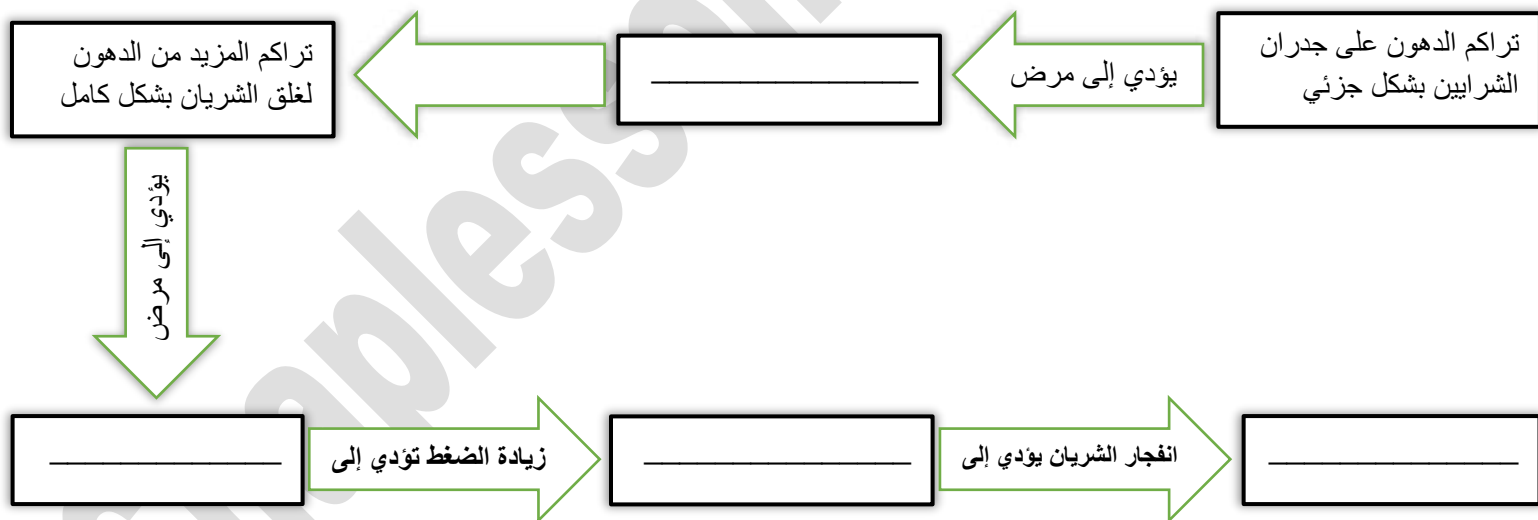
تراكم الدهون على جدران الشرايين بشكل جزئي

يؤدي إلى مرض

________________

تراكم المزيد من الدهون لغلق الشريان بشكل كامل

يؤدي إلى مرض

________________

زيادة الضغط تؤدي إلى

________________

انفجار الشريان يؤدي إلى

________________

maplesson